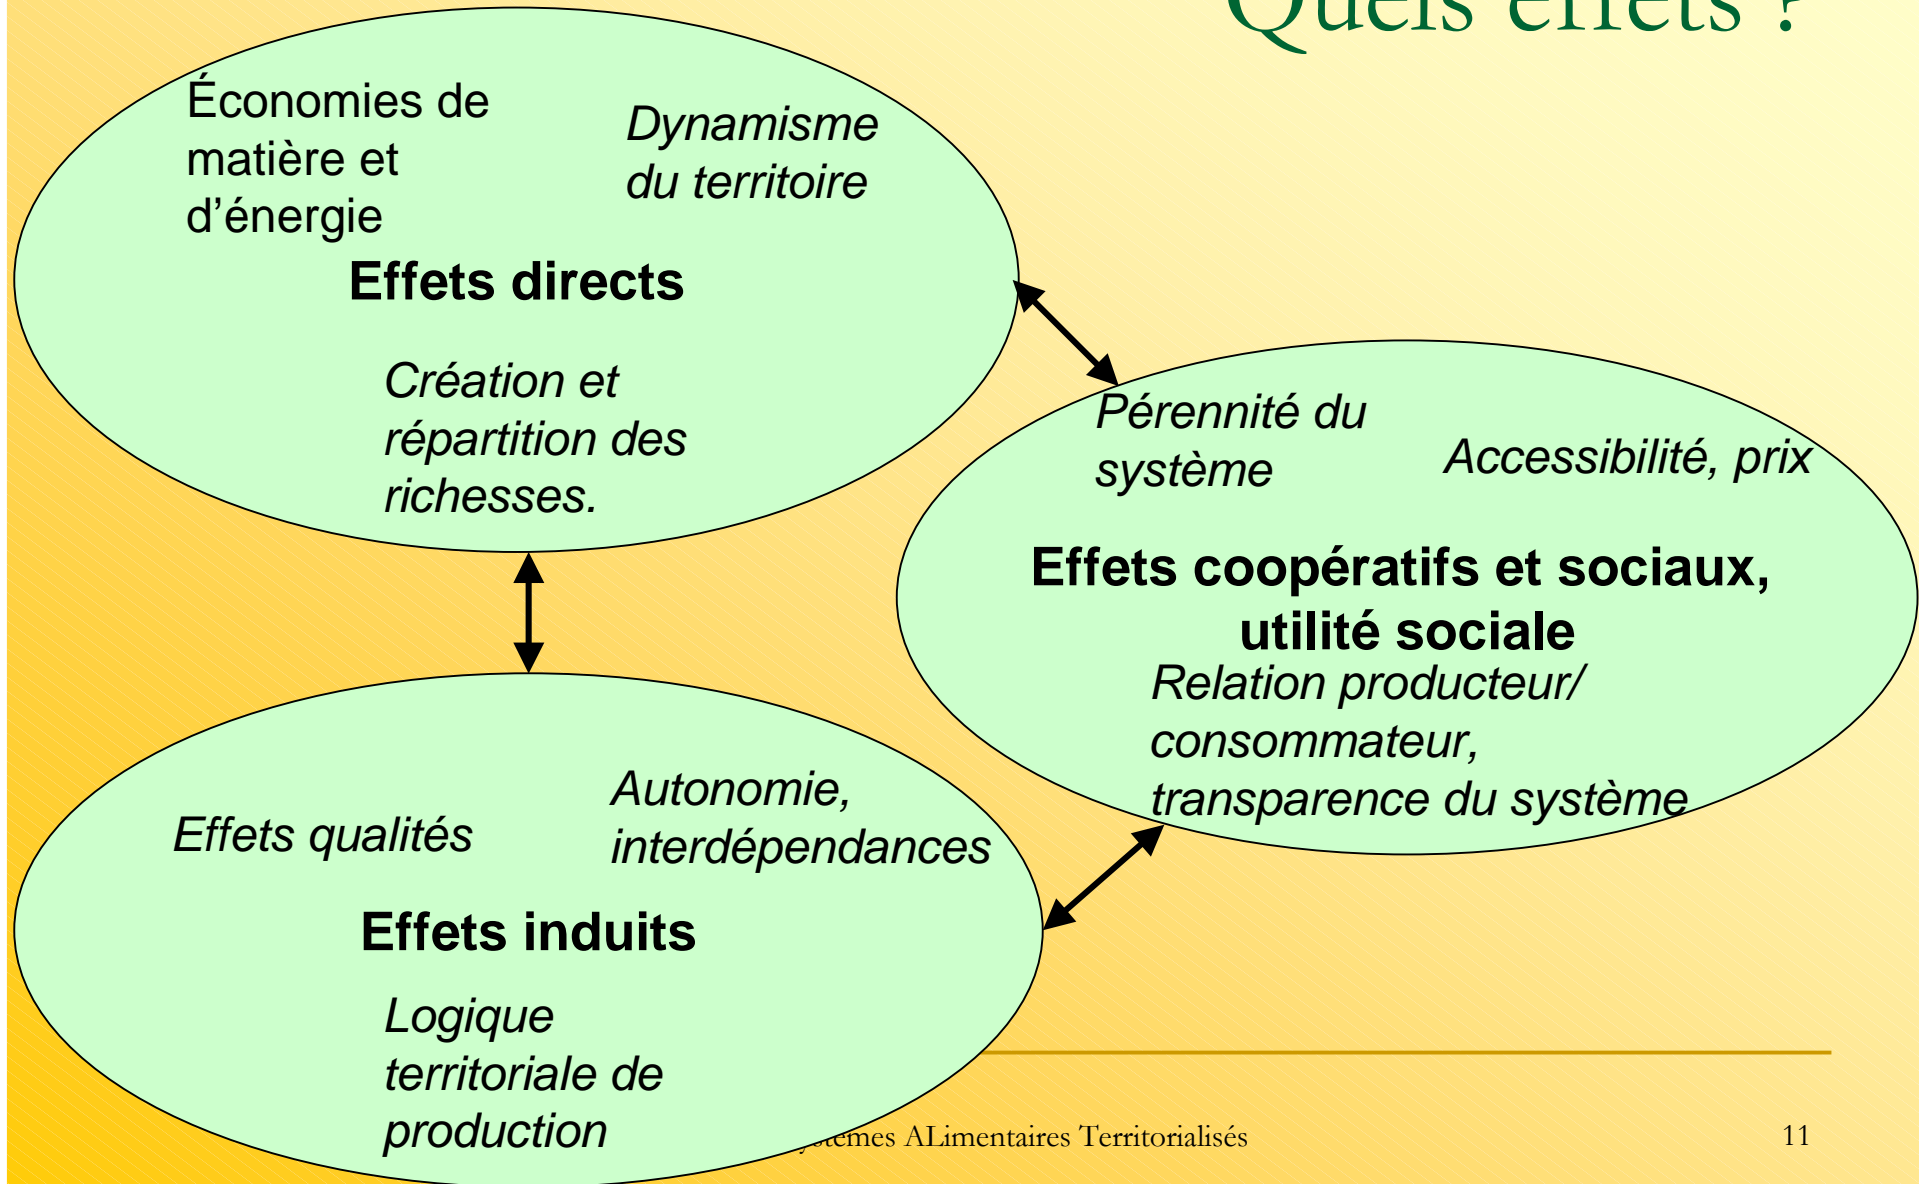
Quels effets ?

Économies de matière et d'énergie

Dynamisme du territoire

Effets directs

Création et répartition des richesses.

Pérennité du système

Accessibilité, prix

Effets coopératifs et sociaux, utilité sociale

Relation producteur/ consommateur, transparence du système

Effets qualités

Autonomie, interdépendances

Effets induits

Logique territoriale de production

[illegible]ystèmes ALimentaires Territorialisés

11